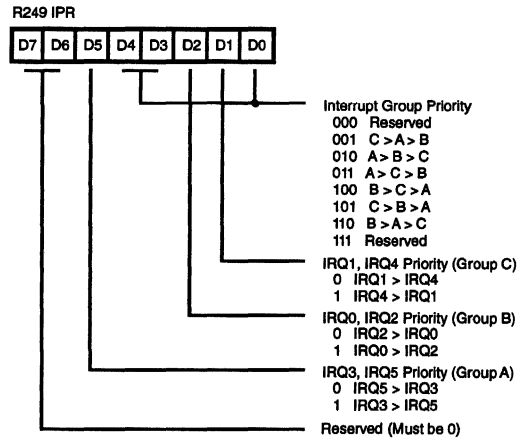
R249 IPR

| D7 | D6 | D5 | D4 | D3 | D2 | D1 | D0 |
|---|---|---|---|---|---|---|---|

Interrupt Group Priority
000 Reserved
001 C > A > B
010 A > B > C
011 A > C > B
100 B > C > A
101 C > B > A
110 B > A > C
111 Reserved

IRQ1, IRQ4 Priority (Group C)
0 IRQ1 > IRQ4
1 IRQ4 > IRQ1

IRQ0, IRQ2 Priority (Group B)
0 IRQ2 > IRQ0
1 IRQ0 > IRQ2

IRQ3, IRQ5 Priority (Group A)
0 IRQ5 > IRQ3
1 IRQ3 > IRQ5

Reserved (Must be 0)